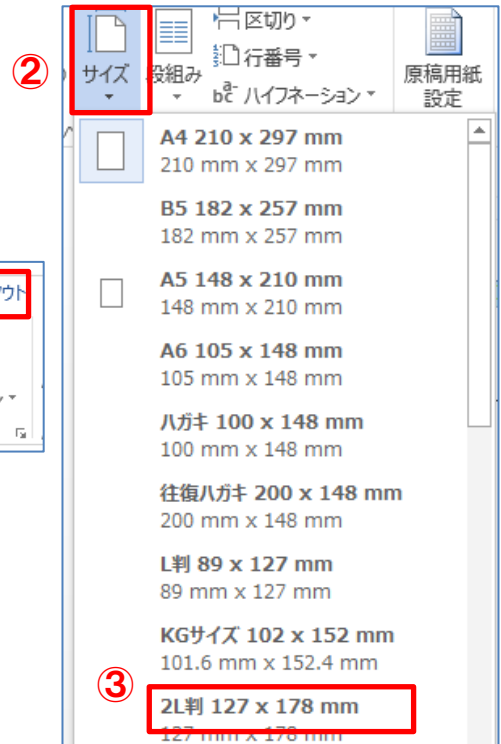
②

サイズ

段組み

区切り

行番号

ハイフネーション

原稿用紙設定

ウト

A4 210 x 297 mm
210 mm x 297 mm

B5 182 x 257 mm
182 mm x 257 mm

A5 148 x 210 mm
148 mm x 210 mm

A6 105 x 148 mm
105 mm x 148 mm

ハガキ 100 x 148 mm
100 mm x 148 mm

往復ハガキ 200 x 148 mm
200 mm x 148 mm

L判 89 x 127 mm
89 mm x 127 mm

KGサイズ 102 x 152 mm
101.6 mm x 152.4 mm

③

2L判 127 x 178 mm
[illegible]